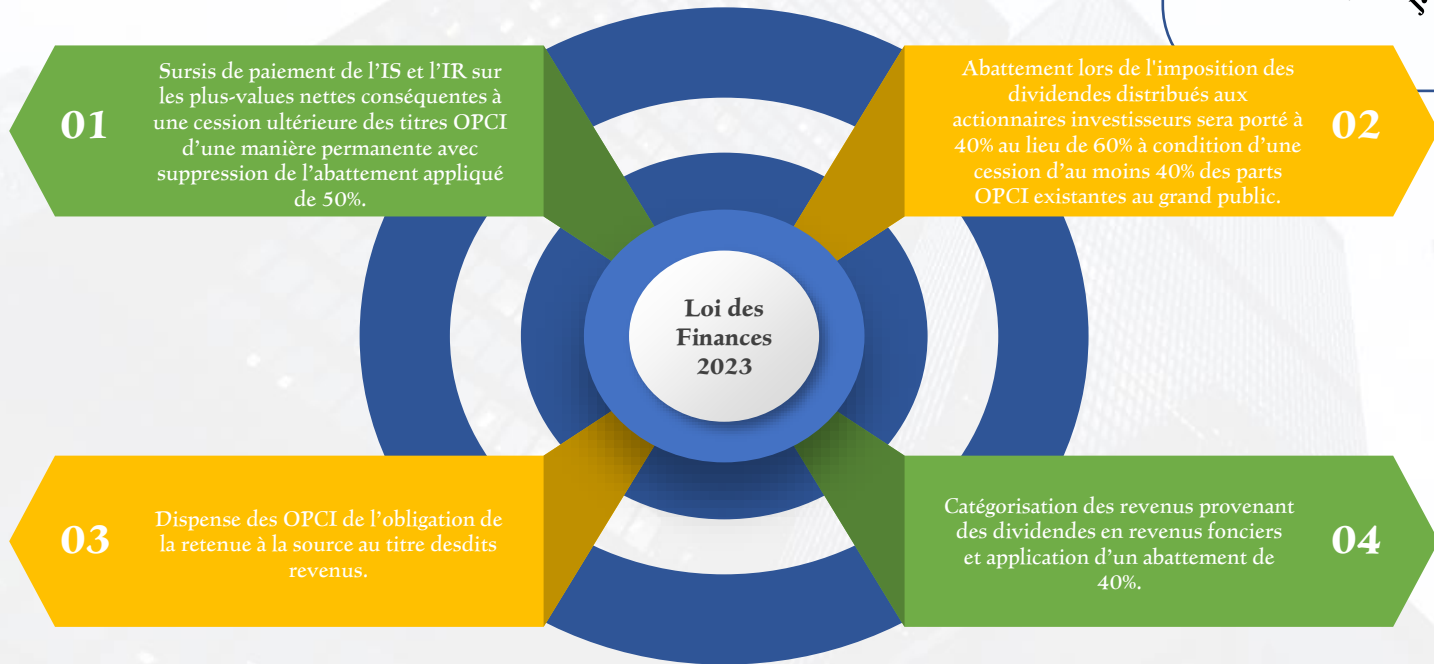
01

Sursis de paiement de l'IS et l'IR sur les plus-values nettes conséquentes à une cession ultérieure des titres OPCI d'une manière permanente avec suppression de l'abattement appliqué de 50%.

Abattement lors de l'imposition des dividendes distribués aux actionnaires investisseurs sera porté à 40% au lieu de 60% à condition d'une cession d'au moins 40% des parts OPCI existantes au grand public.

02

Loi des Finances 2023

03

Dispense des OPCI de l'obligation de la retenue à la source au titre desdits revenus.

Catégorisation des revenus provenant des dividendes en revenus fonciers et application d'un abattement de 40%.

04